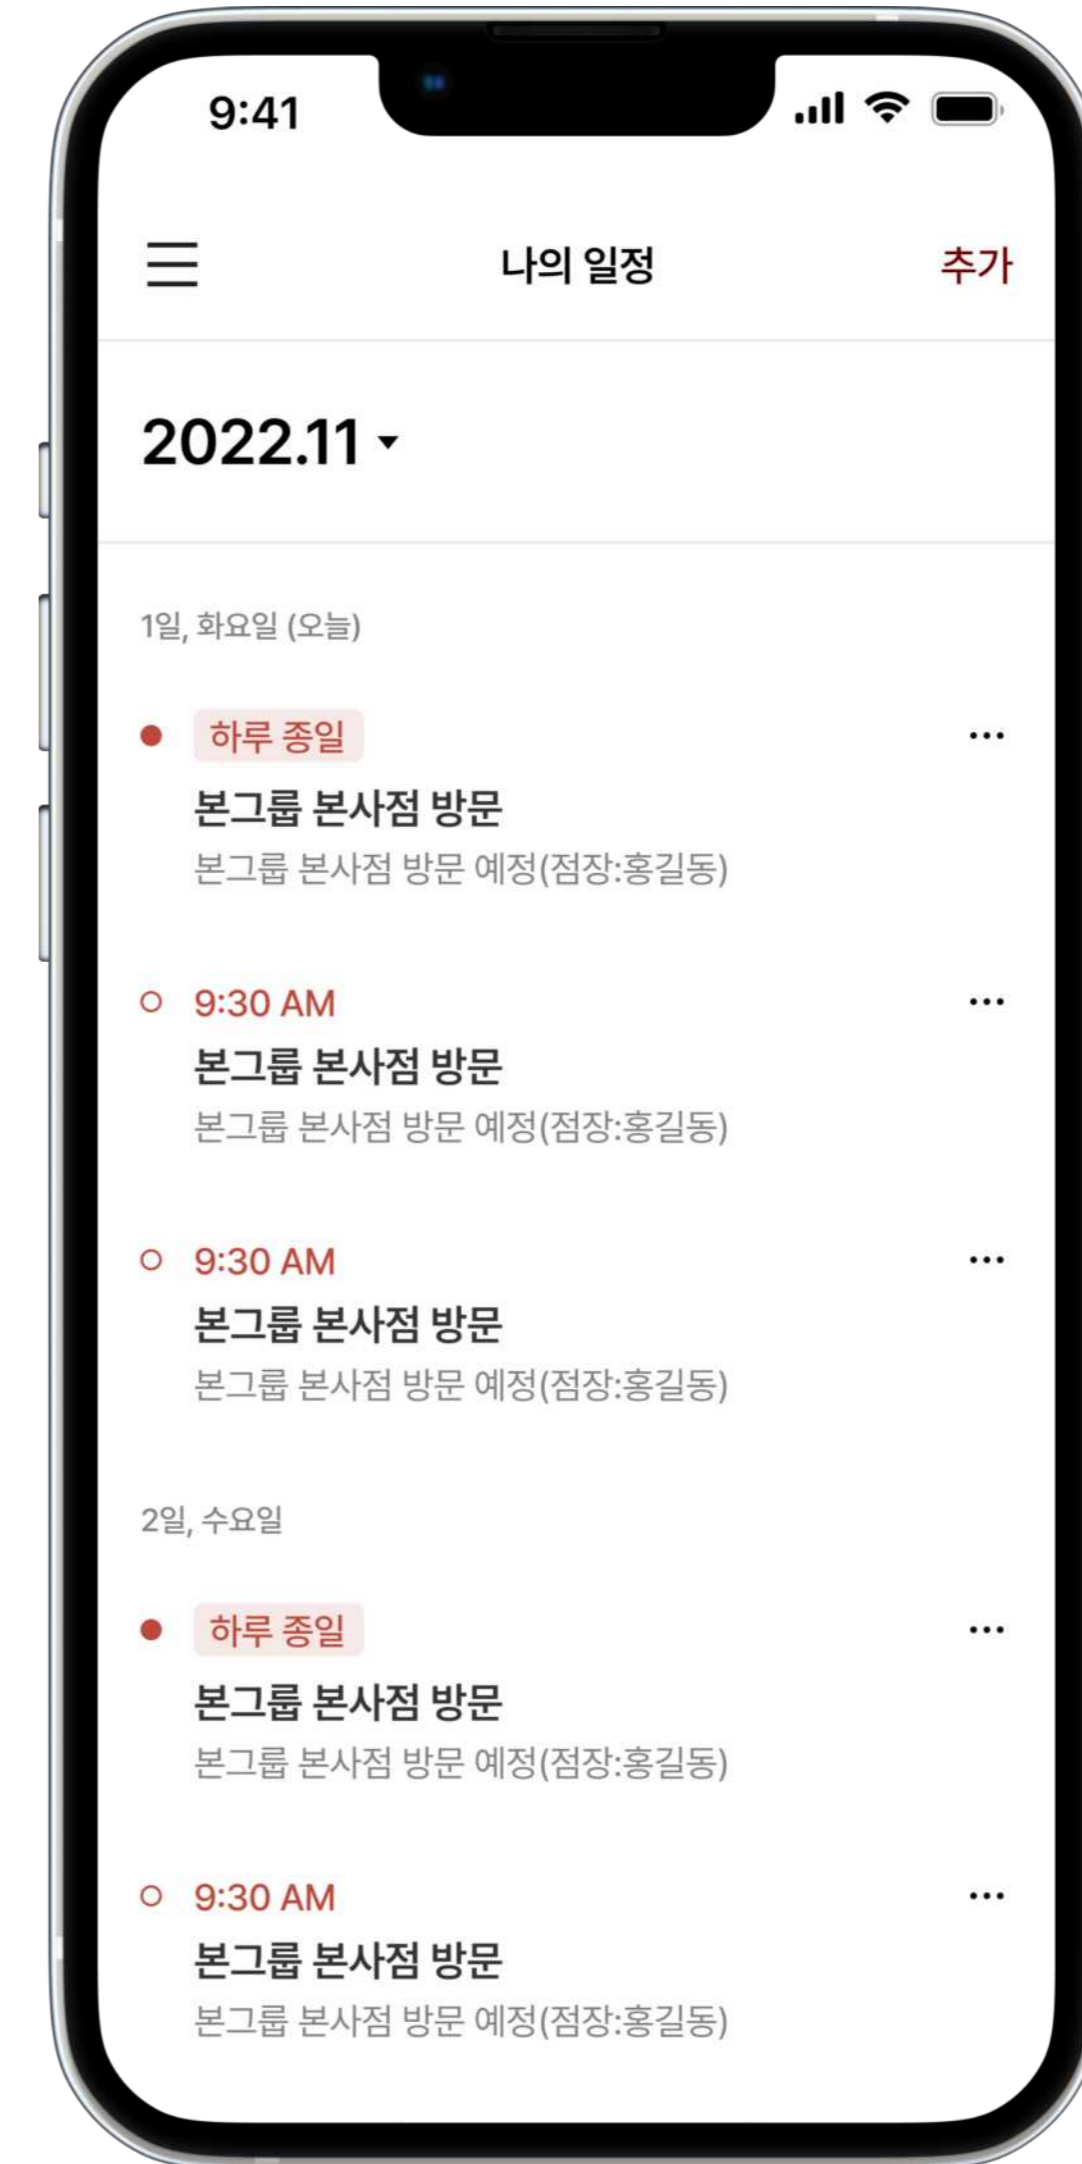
9:41

나의 일정

추가

2022.11

1일, 화요일 (오늘)

하루 종일

본그룹 본사점 방문

본그룹 본사점 방문 예정(점장:홍길동)

9:30 AM

본그룹 본사점 방문

본그룹 본사점 방문 예정(점장:홍길동)

9:30 AM

본그룹 본사점 방문

본그룹 본사점 방문 예정(점장:홍길동)

2일, 수요일

하루 종일

본그룹 본사점 방문

본그룹 본사점 방문 예정(점장:홍길동)

9:30 AM

본그룹 본사점 방문

본그룹 본사점 방문 예정(점장:홍길동)